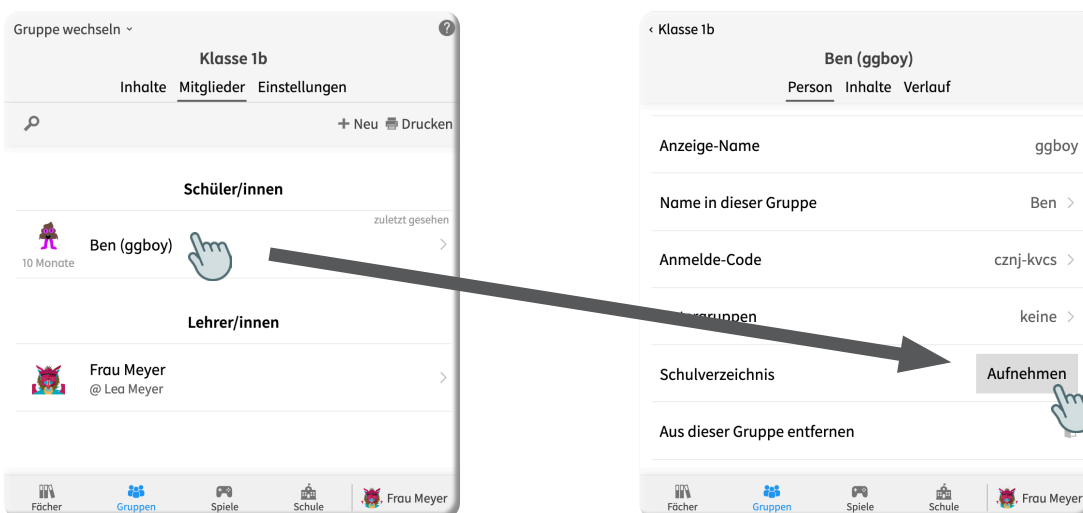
Gruppe wechseln ˅

Klasse 1b

Inhalte Mitglieder Einstellungen

+ Neu Drucken

Schüler/innen

zuletzt gesehen

Ben (ggboy)

10 Monate

Lehrer/innen

Frau Meyer
@ Lea Meyer

Fächer Gruppen Spiele Schule Frau Meyer

‹ Klasse 1b

Ben (ggboy)

Person Inhalte Verlauf

Anzeige-Name ggboy

Name in dieser Gruppe Ben ›

Anmelde-Code cznj-kvcs ›

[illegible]gruppen keine ›

Schulverzeichnis Aufnehmen

Aus dieser Gruppe entfernen

Fächer Gruppen Spiele Schule Frau Meyer